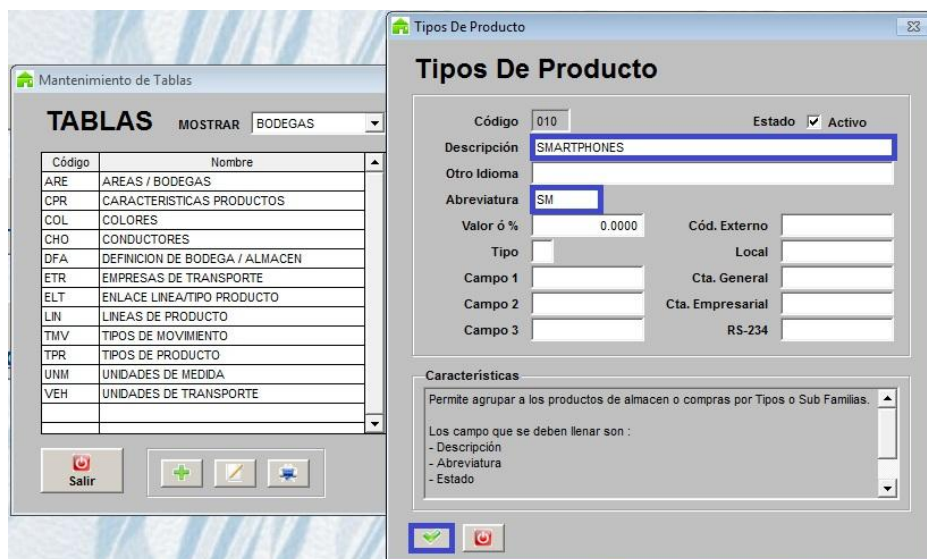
Mantenimiento de Tablas

TABLAS MOSTRAR BODEGAS

| Código | Nombre |
|---|---|
| ARE | AREAS / BODEGAS |
| CPR | CARACTERISTICAS PRODUCTOS |
| COL | COLORES |
| CHO | CONDUCTORES |
| DFA | DEFINICION DE BODEGA / ALMACEN |
| ETR | EMPRESAS DE TRANSPORTE |
| ELT | ENLACE LINEA/TIPO PRODUCTO |
| LIN | LINEAS DE PRODUCTO |
| TMV | TIPOS DE MOVIMIENTO |
| TPR | TIPOS DE PRODUCTO |
| UNM | UNIDADES DE MEDIDA |
| VEH | UNIDADES DE TRANSPORTE |

Salir

Tipos De Producto

Tipos De Producto

Código 010 Estado Activo

Descripción SMARTPHONES

Otro Idioma

Abreviatura SM

Valor ó % 0.0000 Cód. Externo

Tipo Local

Campo 1 Cta. General

Campo 2 Cta. Empresarial

Campo 3 RS-234

Características

Permite agrupar a los productos de almacen o compras por Tipos o Sub Familias.

Los campo que se deben llenar son :
- Descripción
- Abreviatura
- Estado